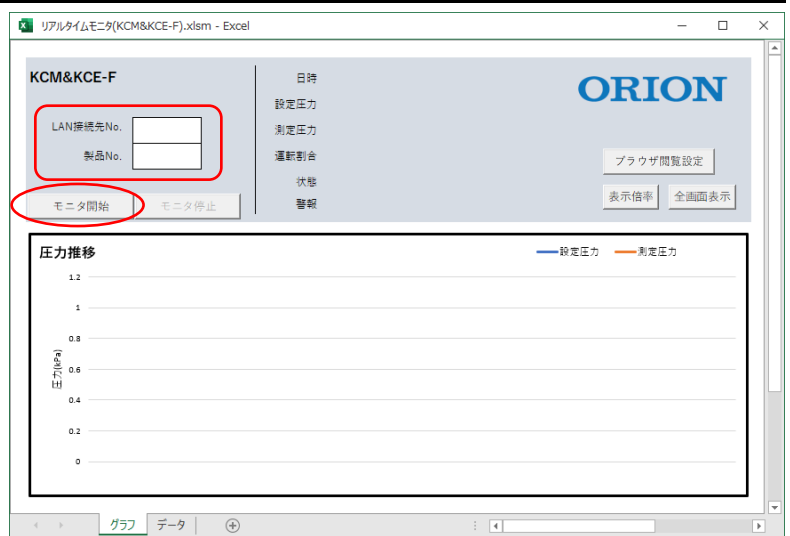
リアルタイムモニタ(KCM&KCE-F).xlsm - Excel

KCM&KCE-F

LAN接続先No.
製品No.

モニタ開始
モニタ停止

日時
設定圧力
測定圧力
運転割合
状態
警報

ORION

ブラウザ閲覧設定
表示倍率
全画面表示

圧力推移

設定圧力
測定圧力

1.2
1
0.8
0.6
0.4
0.2
0

圧力(kPa)

グラフ
データ